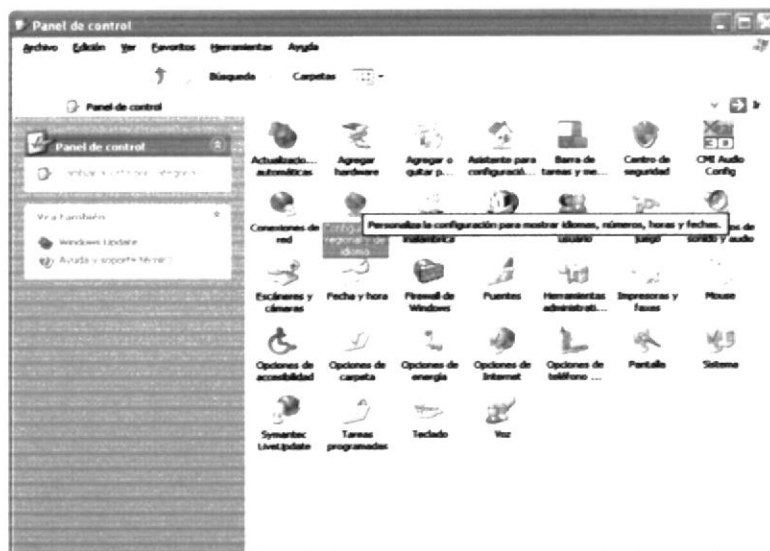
Panel de control

Archivo Edición Ver Favoritos Herramientas Ayuda

Búsqueda Carpetas

Panel de control

Ir

Panel de control

Cambiar a vista por categorías

Vea también

Windows Update

Ayuda y soporte técnico

Actualizacio... automáticas

Agregar hardware

Agregar o quitar p...

Asistente para configuració...

Barra de tareas y me...

Centro de seguridad

CMI Audio Config

Conexiones de red

Configuración regional y de idioma

Personaliza la configuración para mostrar idiomas, números, horas y fechas.

inalámbrica

usuario

juego

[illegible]os de sonido y audio

Escáneres y cámaras

Fecha y hora

Firewall de Windows

Fuentes

Herramientas administrati...

Impresoras y faxes

Mouse

Opciones de accesibilidad

Opciones de carpeta

Opciones de energía

Opciones de Internet

Opciones de teléfono ...

Pantalla

Sistema

Symantec LiveUpdate

Tareas programadas

Teclado

Voz